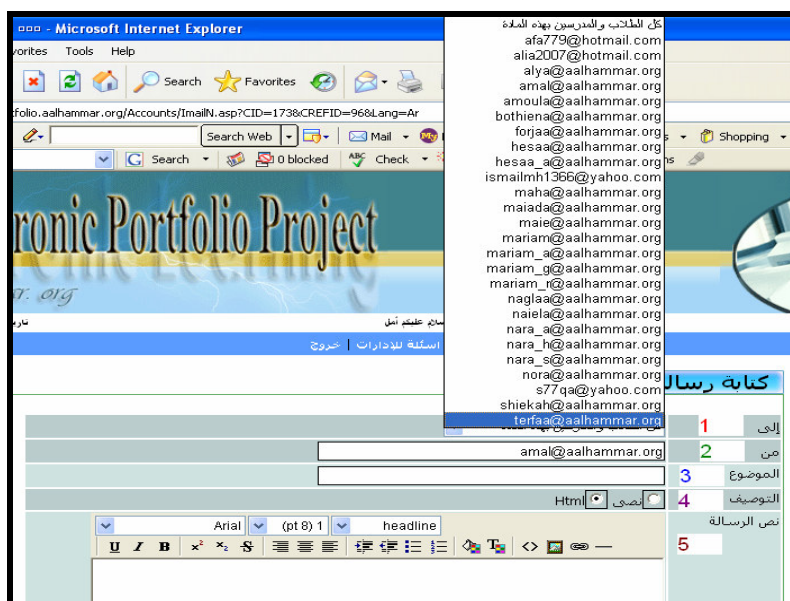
- Microsoft Internet Explorer
vorites Tools Help
Search Favorites
tfolio.aalhammar.org/Accounts/ImailN.asp?CID=173&CREFID=968&Lang=Ar
Search Web Mail Shopping
Search 0 blocked Check
ronic Portfolio Project
r.org
سلام عليكم أمل
اسئلة للإدارات | خروج
كتابة رسال
كل الطلاب والمدرسين بهذه المادة
afa779@hotmail.com
alia2007@hotmail.com
alya@aalhammar.org
amal@aalhammar.org
amoula@aalhammar.org
bothiena@aalhammar.org
forjaa@aalhammar.org
hesaa@aalhammar.org
hesaa_a@aalhammar.org
ismailmh1366@yahoo.com
maha@aalhammar.org
maiada@aalhammar.org
maie@aalhammar.org
mariam@aalhammar.org
mariam_a@aalhammar.org
mariam_g@aalhammar.org
mariam_n@aalhammar.org
naglaa@aalhammar.org
naiela@aalhammar.org
nara_a@aalhammar.org
nara_h@aalhammar.org
nara_s@aalhammar.org
nora@aalhammar.org
s77qa@yahoo.com
shiekah@aalhammar.org
terfaa@aalhammar.org
إلى 1
من 2 amal@aalhammar.org
الموضوع 3
التوصيف 4 نصي Html
نص الرسالة
5
Arial (pt 8) 1 headline